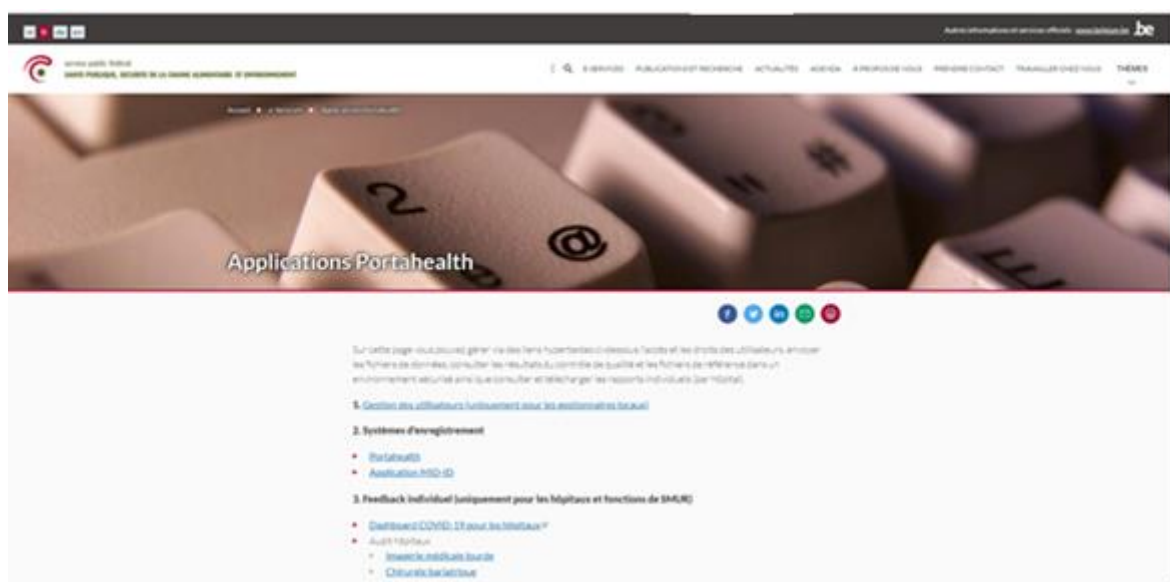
Autres informations et services officiels: www.belgium.be .be

service public fédéral
SANTÉ PUBLIQUE, SÉCURITÉ DE LA CHAÎNE ALIMENTAIRE ET ENVIRONNEMENT

E-SERVICES PUBLICATIONS ET RECHERCHE ACTUALITÉS AGENDA À PROPOS DE NOUS PRENDRE CONTACT TRAVAILLER CHEZ NOUS THÈMES

Accueil > e-Services > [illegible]

Applications Portahealth

Sur cette page vous pouvez gérer via des liens hypertextes ci-dessous l'accès et les droits des utilisateurs, envoyer les fichiers de données, consulter les résultats du contrôle de qualité et les fichiers de référence dans un environnement sécurisé ainsi que consulter et télécharger les rapports individuels (par hôpital).

1. Gestion des utilisateurs (uniquement pour les gestionnaires locaux)

2. Systèmes d'enregistrement

• Portahealth
• Application MSD-ID

3. Feedback individuel (uniquement pour les hôpitaux et fonctions de SMUR)

• Dashboard COVID-19 pour les hôpitaux
• Audit hôpitaux
  ◦ Imagerie médicale lourde
  ◦ Chirurgie bariatrique